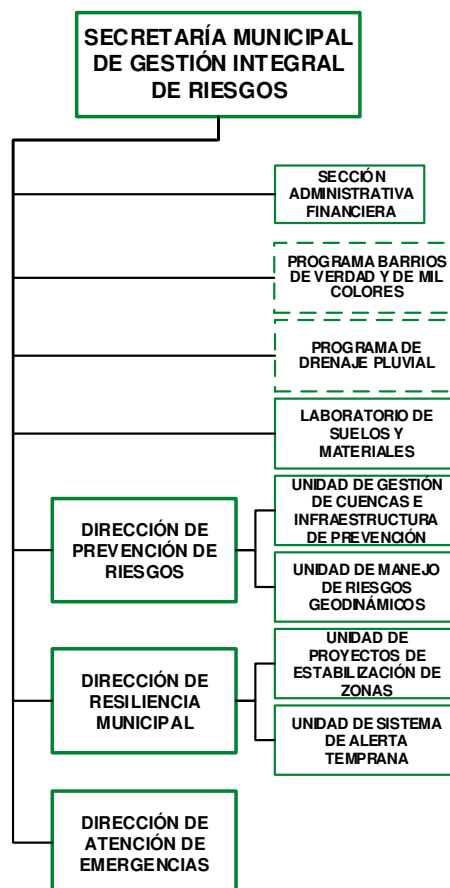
SECRETARÍA MUNICIPAL DE GESTIÓN INTEGRAL DE RIESGOS

SECCIÓN ADMINISTRATIVA FINANCIERA

PROGRAMA BARRIOS DE VERDAD Y DE MIL COLORES

PROGRAMA DE DRENAJE PLUVIAL

LABORATORIO DE SUELOS Y MATERIALES

DIRECCIÓN DE PREVENCIÓN DE RIESGOS

UNIDAD DE GESTIÓN DE CUENCAS E INFRAESTRUCTURA DE PREVENCIÓN

UNIDAD DE MANEJO DE RIESGOS GEODINÁMICOS

DIRECCIÓN DE RESILIENCIA MUNICIPAL

UNIDAD DE PROYECTOS DE ESTABILIZACIÓN DE ZONAS

UNIDAD DE SISTEMA DE ALERTA TEMPRANA

DIRECCIÓN DE ATENCIÓN DE EMERGENCIAS